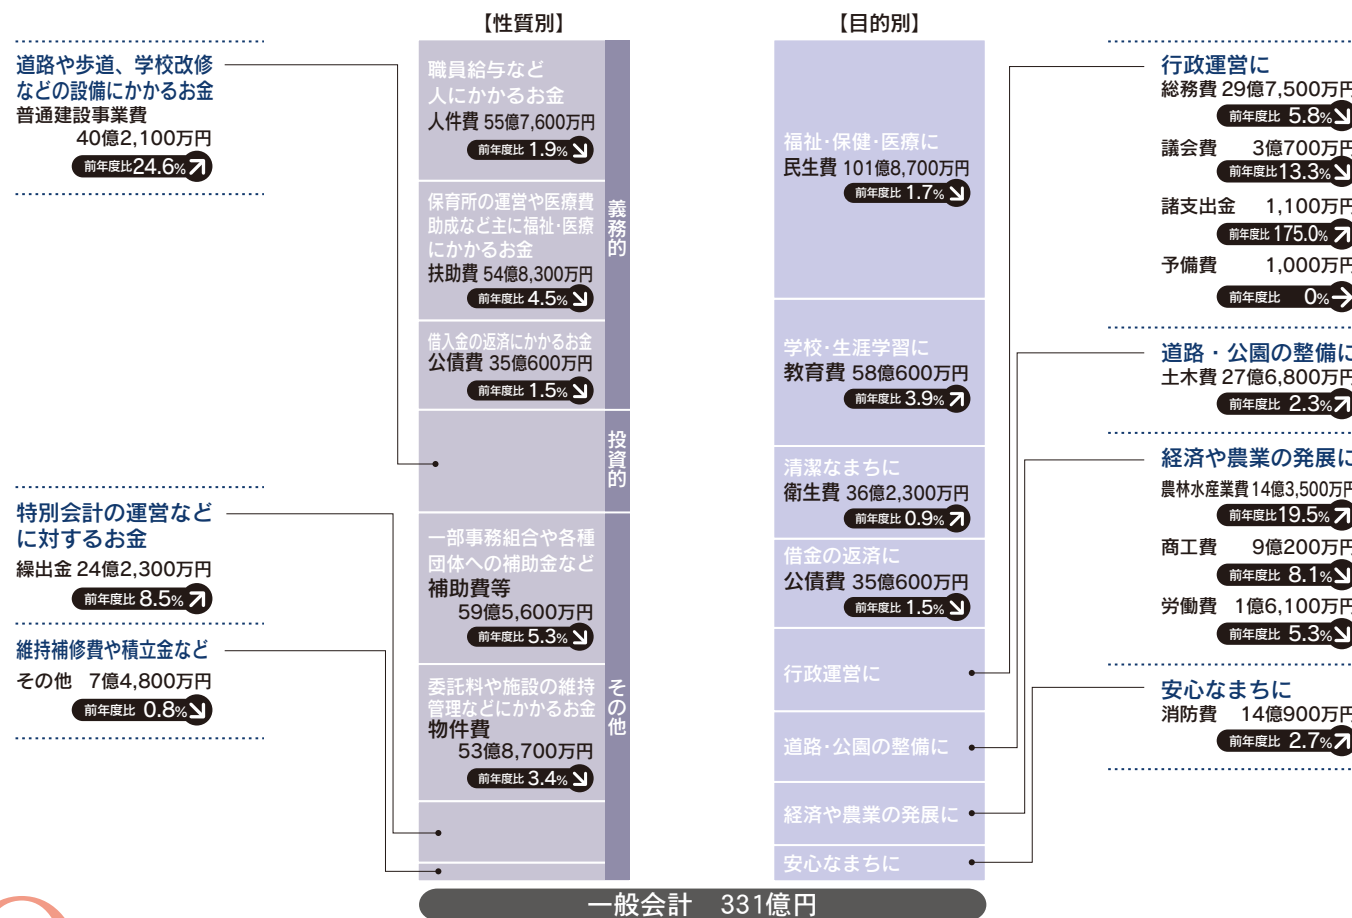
【性質別】

【目的別】

道路や歩道、学校改修などの設備にかかるお金
普通建設事業費
40億2,100万円
前年度比24.6%

特別会計の運営などに対するお金
繰出金 24億2,300万円
前年度比 8.5%

維持補修費や積立金など
その他 7億4,800万円
前年度比 0.8%

職員給与など人にかかるお金
人件費 55億7,600万円
前年度比 1.9%

保育所の運営や医療費助成など主に福祉・医療にかかるお金
扶助費 54億8,300万円
前年度比 4.5%

借入金の返済にかかるお金
公債費 35億600万円
前年度比 1.5%

義務的

投資的

一部事務組合や各種団体への補助金など
補助費等
59億5,600万円
前年度比 5.3%

委託料や施設の維持管理などにかかるお金
物件費
53億8,700万円
前年度比 3.4%

その他

福祉・保健・医療に
民生費 101億8,700万円
前年度比 1.7%

学校・生涯学習に
教育費 58億600万円
前年度比 3.9%

清潔なまちに
衛生費 36億2,300万円
前年度比 0.9%

借金の返済に
公債費 35億600万円
前年度比 1.5%

行政運営に

道路・公園の整備に

経済や農業の発展に

安心なまちに

行政運営に
総務費 29億7,500万円
前年度比 5.8%
議会費 3億700万円
前年度比 13.3%
諸支出金 1,100万円
前年度比 175.0%
予備費 1,000万円
前年度比 0%

道路・公園の整備に
土木費 27億6,800万円
前年度比 2.3%

経済や農業の発展に
農林水産業費 14億3,500万円
前年度比 19.5%
商工費 9億200万円
前年度比 8.1%
労働費 1億6,100万円
前年度比 5.3%

安心なまちに
消防費 14億900万円
前年度比 2.7%

一般会計 331億円